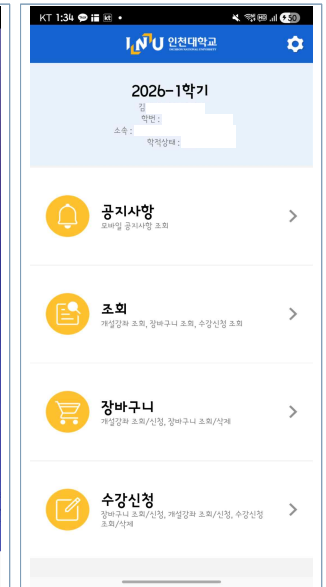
KT 1:34 kt •
50

INU 인천대학교

2026-1학기

김

학번 :

소속 :

학적상태 :

공지사항
모바일 공지사항 조회

조회
개설강좌 조회, 장바구니 조회, 수강신청 조회

장바구니
개설강좌 조회/신청, 장바구니 조회/삭제

수강신청
장바구니 조회/신청, 개설강좌 조회/신청, 수강신청 조회/삭제